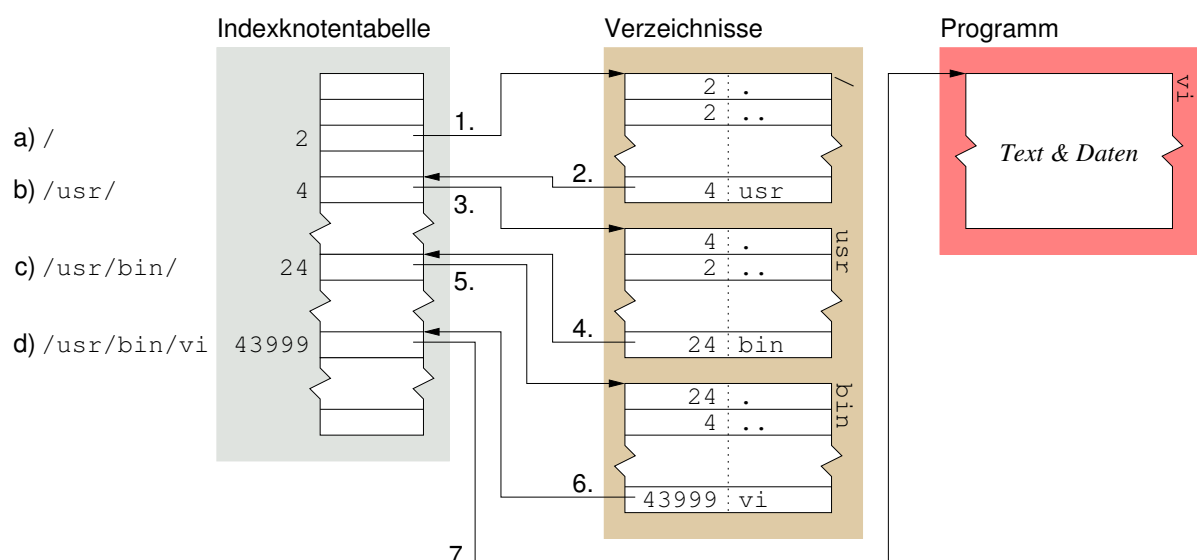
Indexknotentabelle

Verzeichnisse

Programm

a) /

2

b) /usr/

4

c) /usr/bin/

24

d) /usr/bin/vi

43999

1.

2.

3.

4.

5.

6.

7

2 .

2 ..

4 usr

/

4 .

2 ..

24 bin

usr

24 .

4 ..

43999 vi

bin

vi

Text & Daten